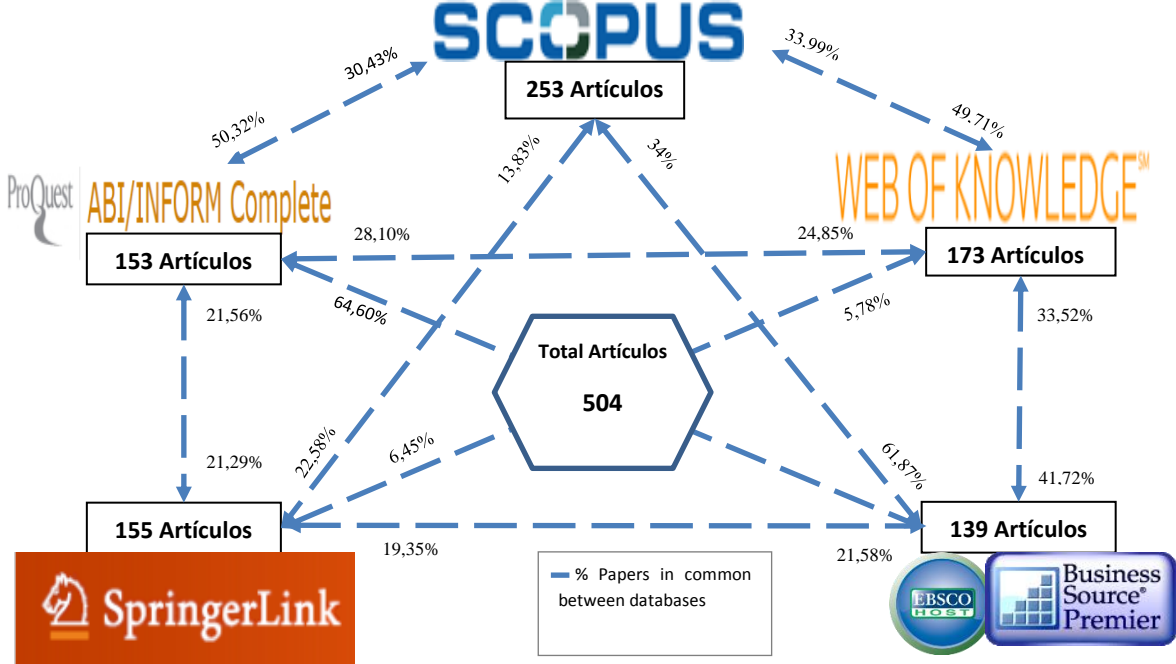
SCOPUS

253 Artículos

30,43%

50,32%

33,99%

49,71%

13,83%

34%

ProQuest ABI/INFORM Complete

WEB OF KNOWLEDGE℠

153 Artículos

28,10%

24,85%

173 Artículos

64,60%

5,78%

21,56%

33,52%

Total Artículos

504

21,29%

22,58%

6,45%

61,87%

41,72%

155 Artículos

139 Artículos

19,35%

21,58%

SpringerLink

% Papers in common between databases

EBSCO HOST

Business Source® Premier